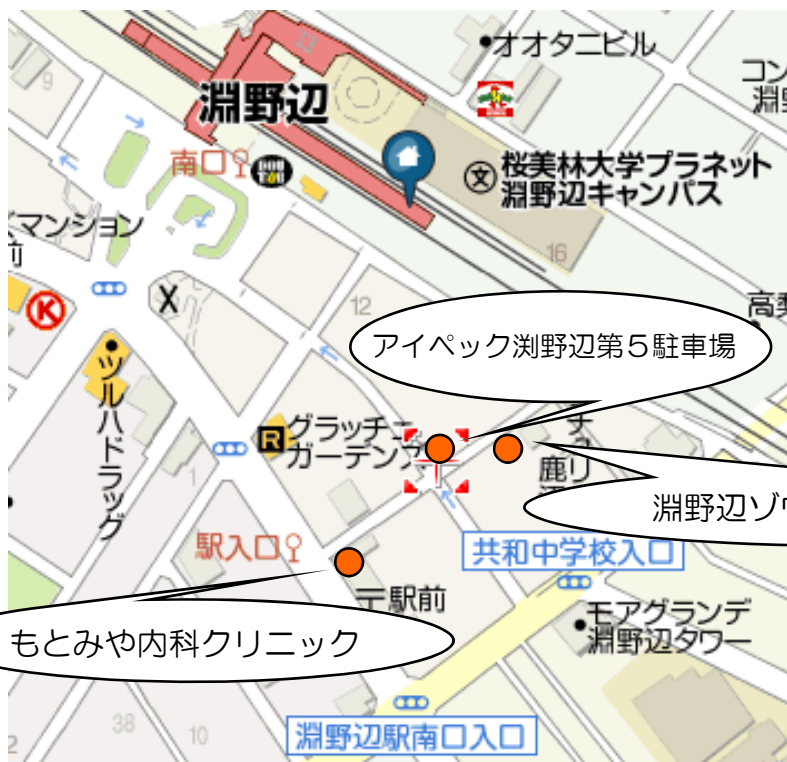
オオタニビル

コン
淵

淵野辺

南口

桜美林大学プラネット
淵野辺キャンパス

16

マンション
前

12

高

アイペック淵野辺第５駐車場

ツルハドラッグ

グラッチェ
ガーデンズ

チ
鹿リ

淵野辺ゾウ

駅入口

共和中学校入口

駅前

モアグランデ
淵野辺タワー

もとみや内科クリニック

38

10

淵野辺駅南口入口